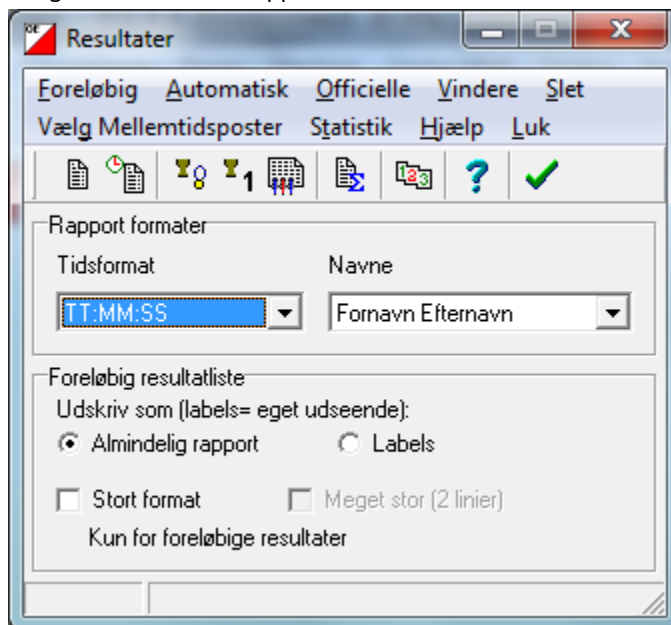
Resultater

Foreløbig Automatisk Officielle Vindere Slet
Vælg Mellemtidsposter Statistik Hjælp Luk

Rapport formater
Tidsformat
Navne
TT:MM:SS
Fornavn Efternavn

Foreløbig resultatliste
Udskriv som (labels= eget udseende):
Almindelig rapport
Labels
Stort format
Meget stor (2 linier)
Kun for foreløbige resultater